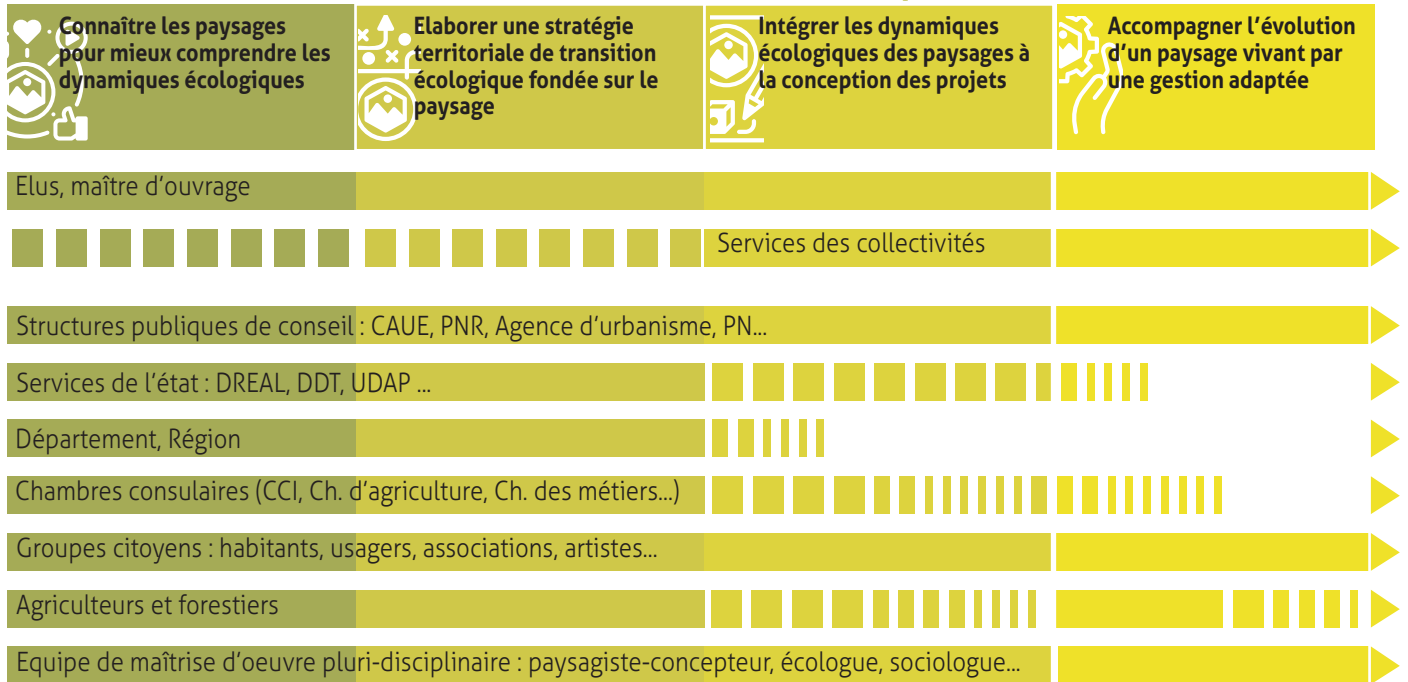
Connaître les paysages pour mieux comprendre les dynamiques écologiques

Elaborer une stratégie territoriale de transition écologique fondée sur le paysage

Intégrer les dynamiques écologiques des paysages à la conception des projets

Accompagner l'évolution d'un paysage vivant par une gestion adaptée

Elus, maître d'ouvrage

Services des collectivités

Structures publiques de conseil : CAUE, PNR, Agence d'urbanisme, PN...

Services de l'état : DREAL, DDT, UDAP ...

Département, Région

Chambres consulaires (CCI, Ch. d'agriculture, Ch. des métiers...)

Groupes citoyens : habitants, usagers, associations, artistes...

Agriculteurs et forestiers

Equipe de maîtrise d'oeuvre pluri-disciplinaire : paysagiste-concepteur, écologue, sociologue...